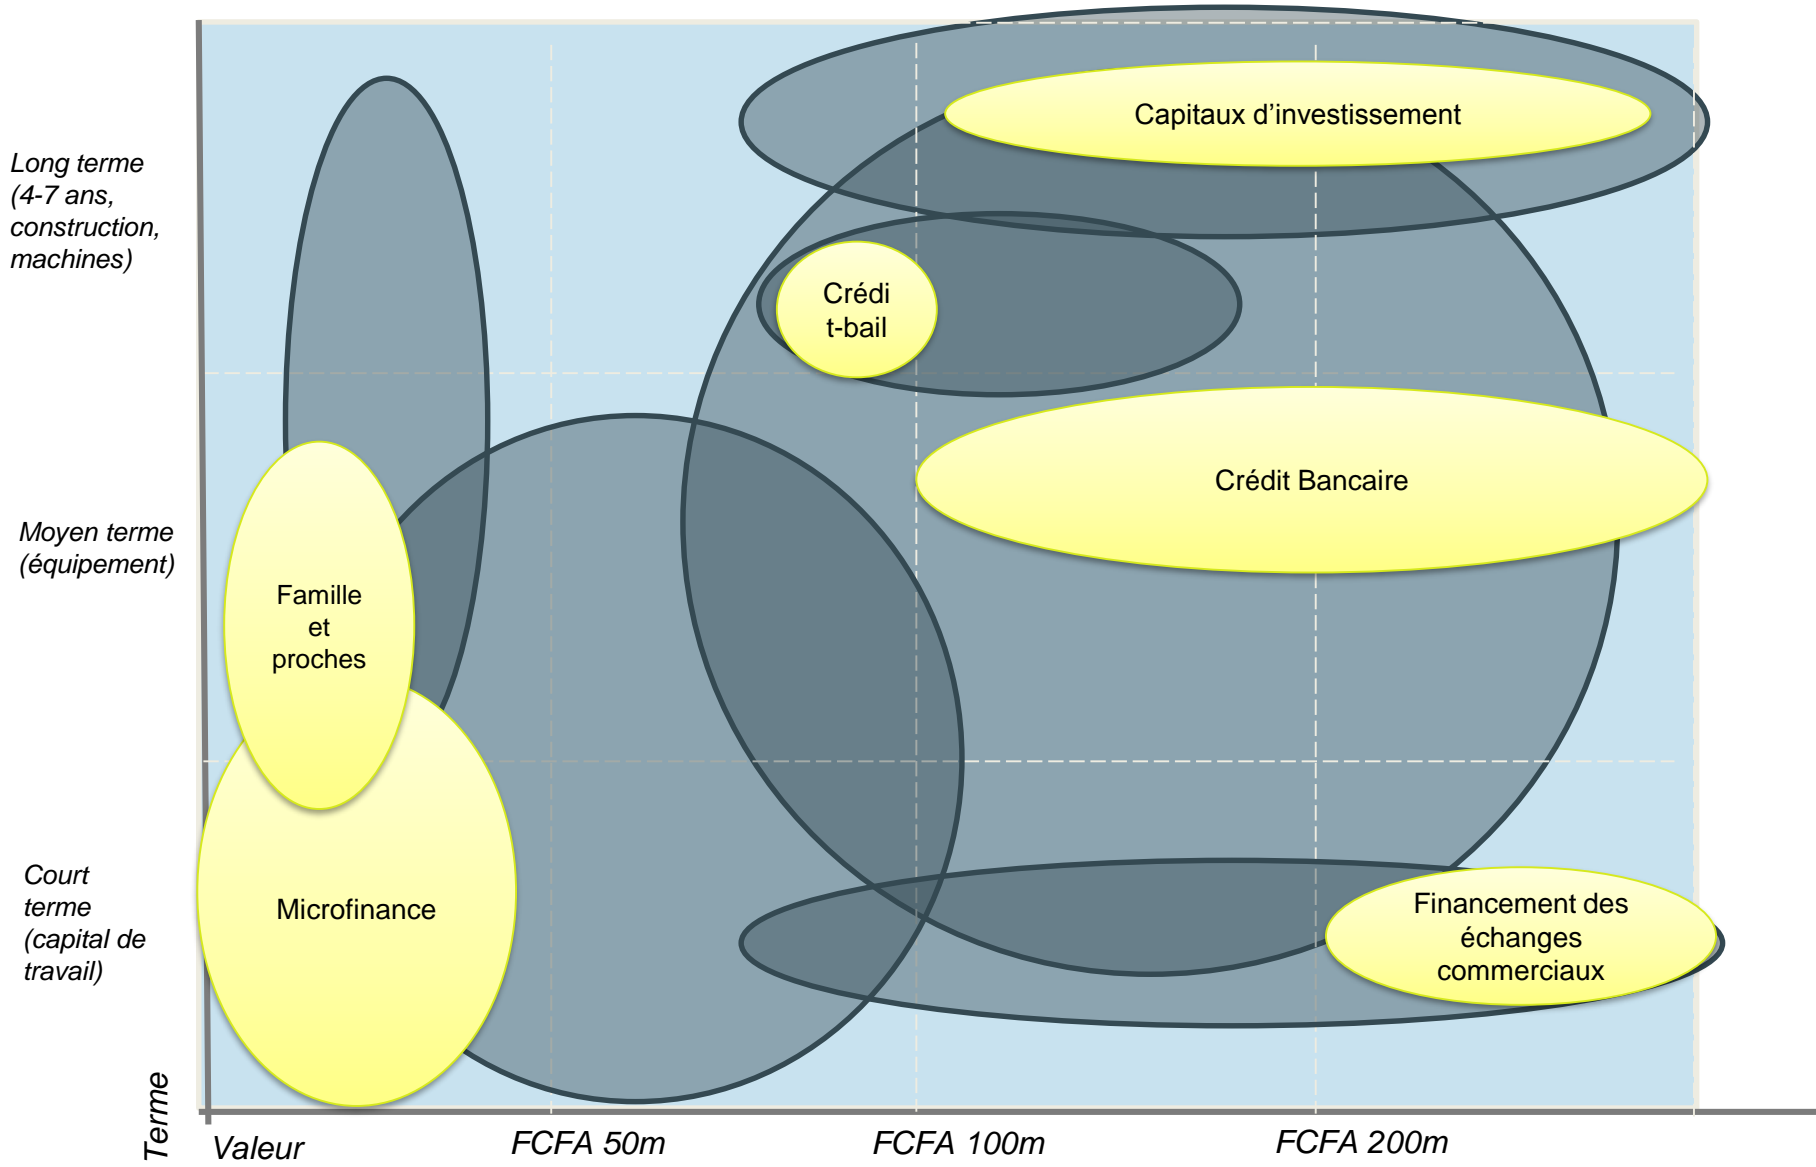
Long terme (4-7 ans, construction, machines)

Moyen terme (équipement)

Court terme (capital de travail)

Capitaux d'investissement

Crédi t-bail

Crédit Bancaire

Famille et proches

Microfinance

Financement des échanges commerciaux

Terme

Valeur

FCFA 50m

FCFA 100m

FCFA 200m